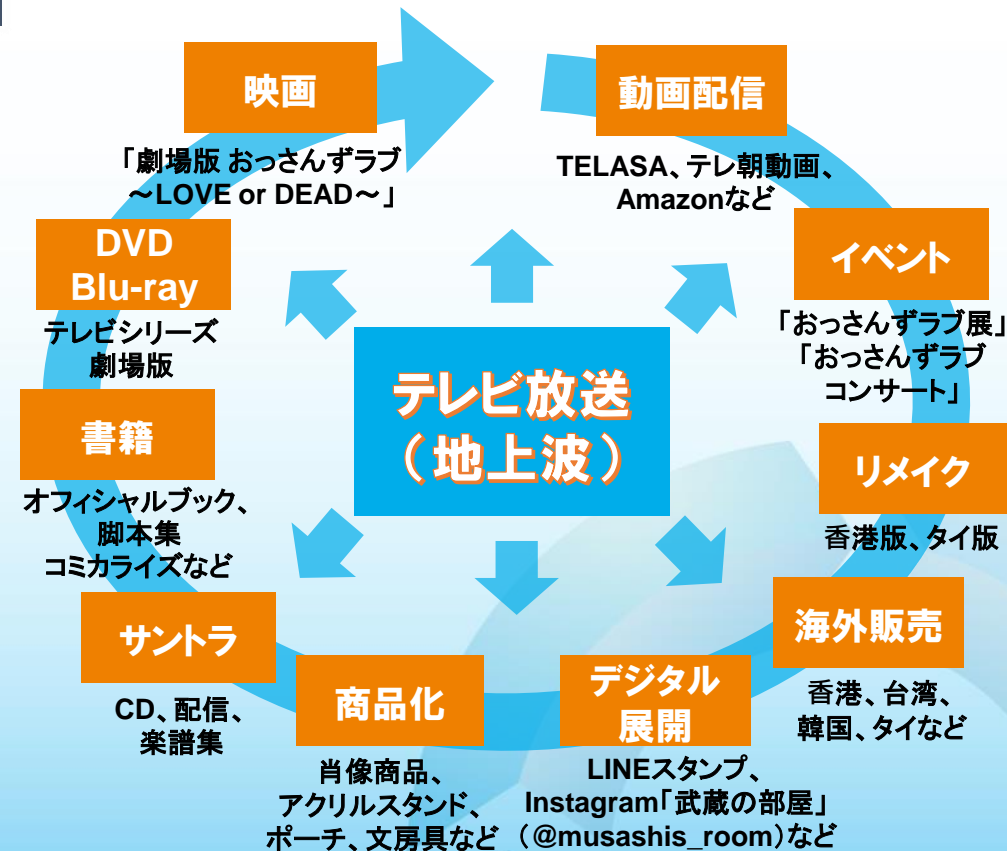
テレビ放送
（地上波）

映画

「劇場版 おっさんずラブ
～LOVE or DEAD～」

動画配信

TELASA、テレ朝動画、
Amazonなど

イベント

「おっさんずラブ展」
「おっさんずラブ
コンサート」

リメイク

香港版、タイ版

海外販売

香港、台湾、
韓国、タイなど

デジタル
展開

LINEスタンプ、
Instagram「武蔵の部屋」
（@musashis_room）など

商品化

肖像商品、
アクリルスタンド、
ポーチ、文房具など

サントラ

CD、配信、
楽譜集

書籍

オフィシャルブック、
脚本集
コミカライズなど

DVD
Blu-ray

テレビシリーズ
劇場版